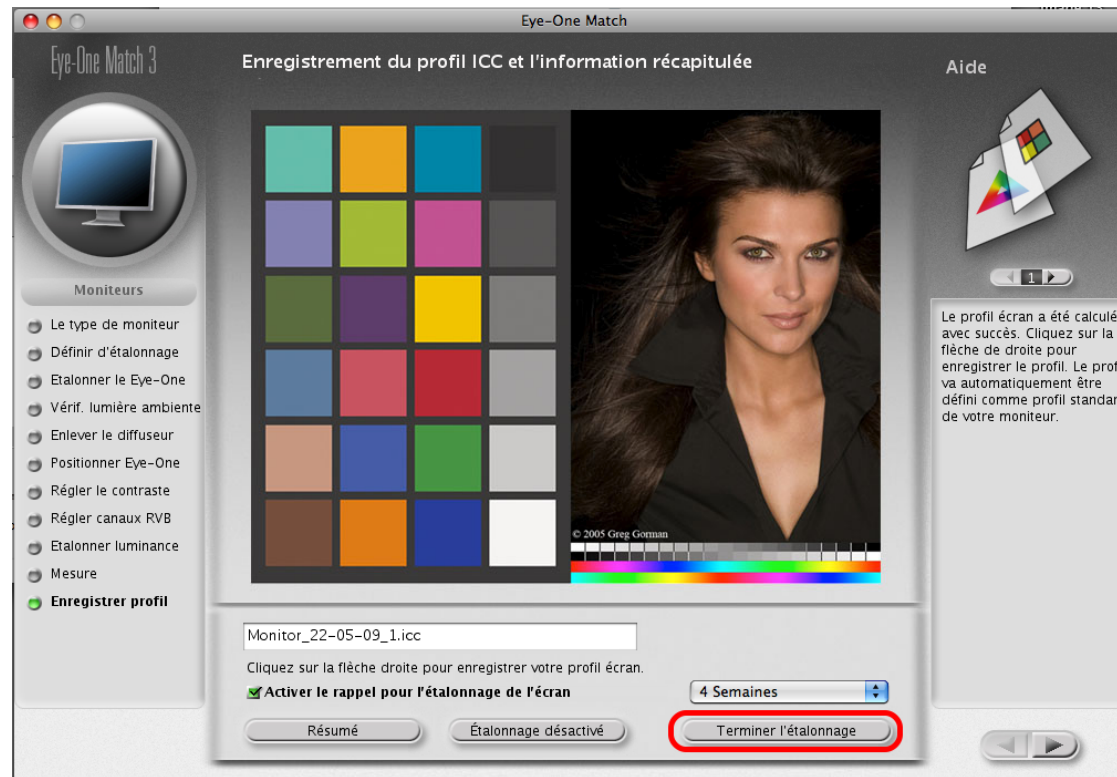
Eye-One Match

Eye-One Match 3

Enregistrement du profil ICC et l'information récapitulée

Aide

Moniteurs

Le type de moniteur
Définir d'étalonnage
Etalonner le Eye-One
Vérif. lumière ambiente
Enlever le diffuseur
Positionner Eye-One
Régler le contraste
Régler canaux RVB
Etalonner luminance
Mesure
Enregistrer profil

© 2005 Greg Gorman

1

Le profil écran a été calculé avec succès. Cliquez sur la flèche de droite pour enregistrer le profil. Le prof va automatiquement être défini comme profil standar de votre moniteur.

Monitor_22-05-09_1.icc

Cliquez sur la flèche droite pour enregistrer votre profil écran.

Activer le rappel pour l'étalonnage de l'écran

4 Semaines

Résumé

Étalonnage désactivé

Terminer l'étalonnage